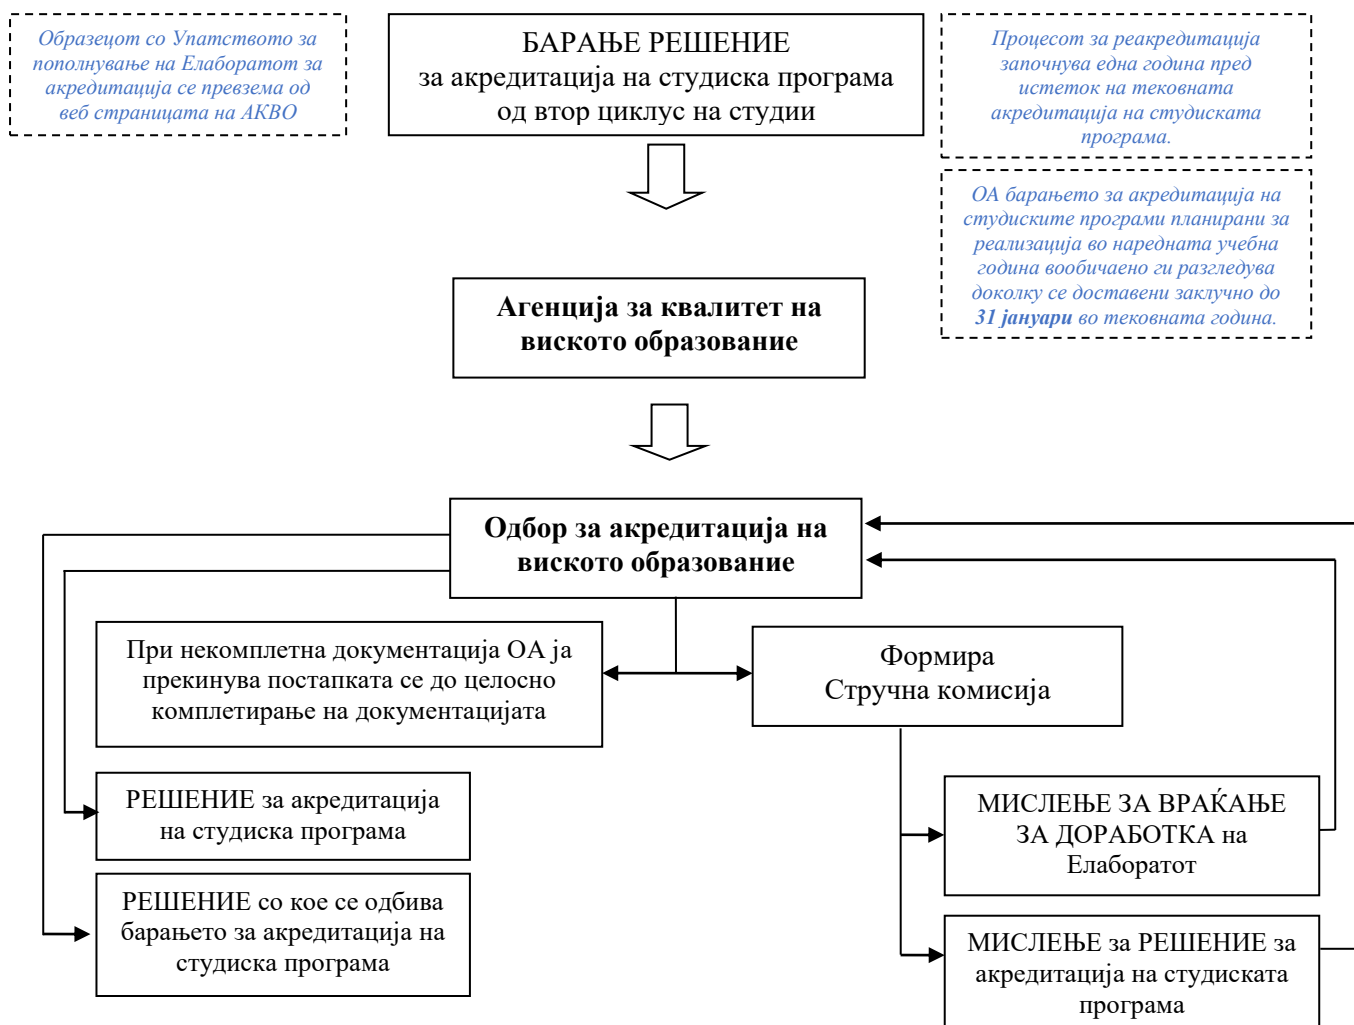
Образецот со Упатството за пополнување на Елаборатот за акредитација се превзема од веб страницата на АКВО

БАРАЊЕ РЕШЕНИЕ
за акредитација на студиска програма од втор циклус на студии

Процесот за реакредитација започнува една година пред истекот на тековната акредитација на студиската програма.

ОА барањето за акредитација на студиските програми планирани за реализација во наредната учебна година вообичаено ги разгледува доколку се доставени заклучно до **31 јануари** во тековната година.

Агенција за квалитет на виското образование

Одбор за акредитација на виското образование

При некомплетна документација ОА ја прекинува постапката се до целосно комплетирање на документацијата

Формира
Стручна комисија

РЕШЕНИЕ за акредитација на студиска програма

РЕШЕНИЕ со кое се одбива барањето за акредитација на студиска програма

МИСЛЕЊЕ ЗА ВРАЌАЊЕ ЗА ДОРАБОТКА на Елаборатот

МИСЛЕЊЕ за РЕШЕНИЕ за акредитација на студиската програма